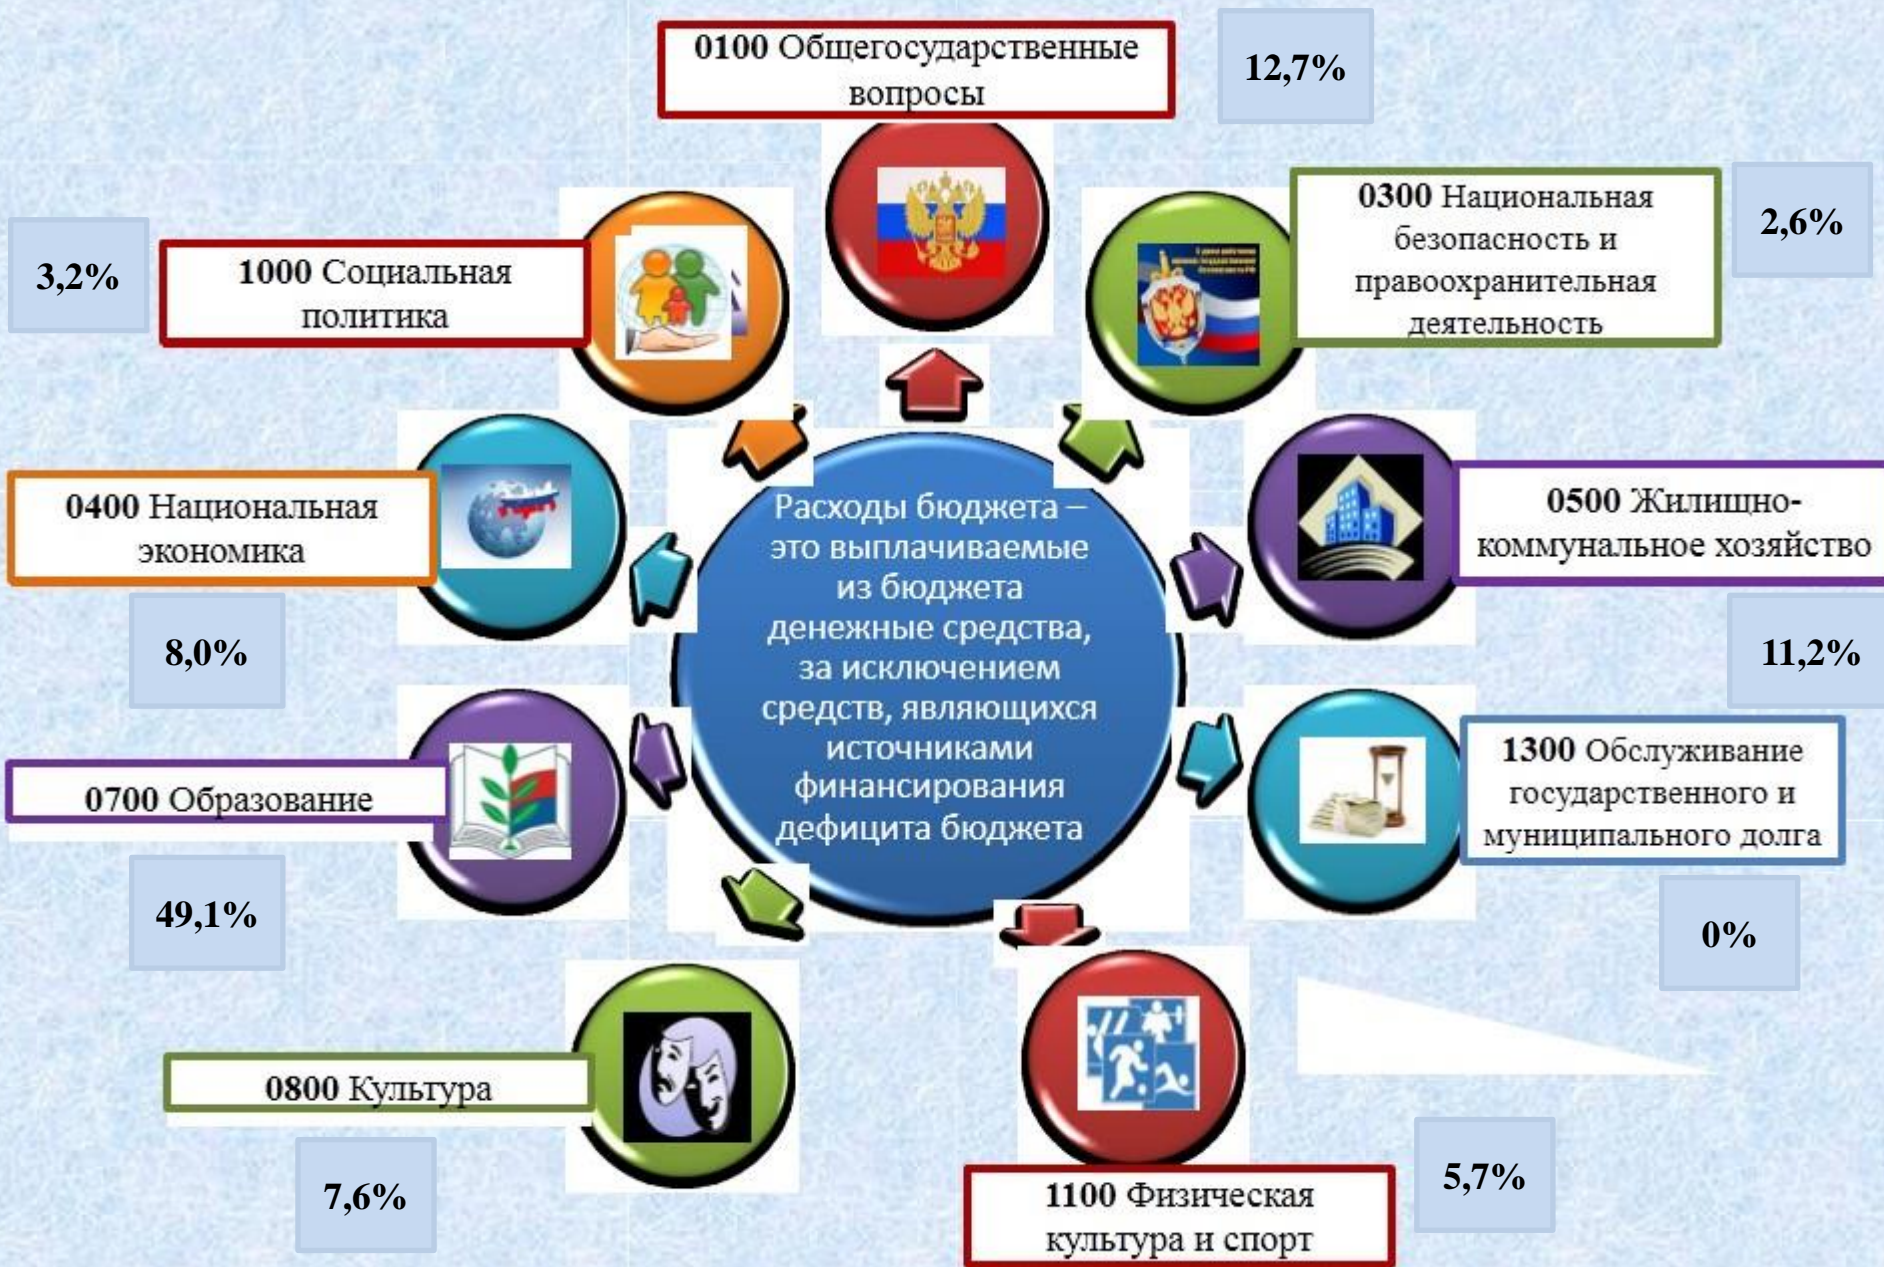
0100 Общегосударственные вопросы

12,7%

3,2%

1000 Социальная политика

0300 Национальная безопасность и правоохранительная деятельность

2,6%

0400 Национальная экономика

Расходы бюджета – это выплачиваемые из бюджета денежные средства, за исключением средств, являющихся источниками финансирования дефицита бюджета

0500 Жилищно-коммунальное хозяйство

8,0%

11,2%

0700 Образование

1300 Обслуживание государственного и муниципального долга

49,1%

0%

0800 Культура

7,6%

1100 Физическая культура и спорт

5,7%